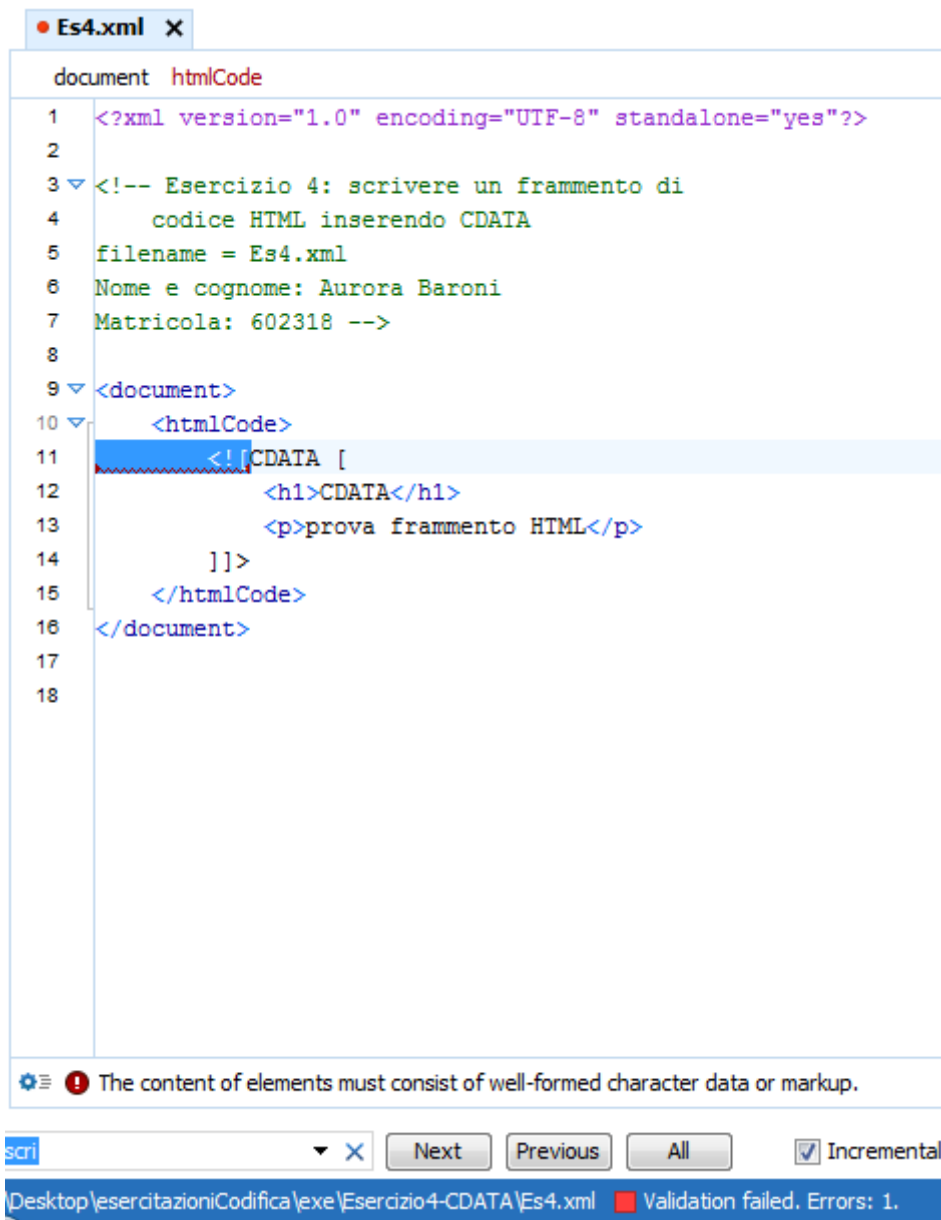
Es4.xml ✕

document htmlCode

1 <?xml version="1.0" encoding="UTF-8" standalone="yes"?>
2
3 <!-- Esercizio 4: scrivere un frammento di
4 codice HTML inserendo CDATA
5 filename = Es4.xml
6 Nome e cognome: Aurora Baroni
7 Matricola: 602318 -->
8
9 <document>
10 <htmlCode>
11 <![CDATA [
12 <h1>CDATA</h1>
13 <p>prova frammento HTML</p>
14 ]]>
15 </htmlCode>
16 </document>
17
18

The content of elements must consist of well-formed character data or markup.

scri ✕ Next Previous All Incremental

\Desktop\esercitazioniCodifica\exe\Esercizio4-CDATA\Es4.xml Validation failed. Errors: 1.